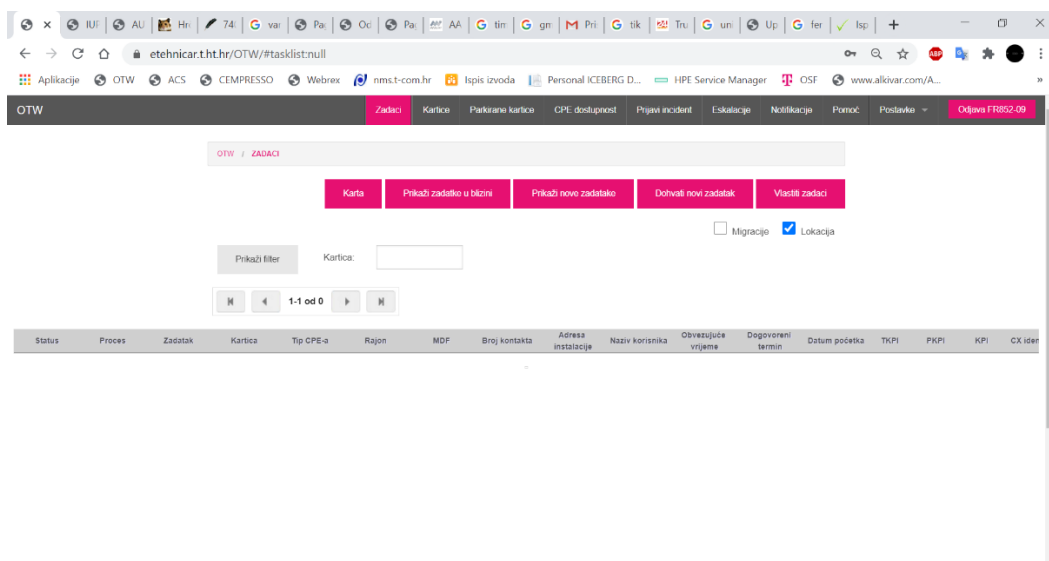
IUF | AU | Hr | 74 | var | Pa | Od | Pa | AA | tim | gm | Pri | tik | Tru | uni | Up | fer | Isp | +

etehnicar.t.ht.hr/OTW/#tasklist:null

Aplikacije | OTW | ACS | CEMPRESSO | Webrex | nms.t-com.hr | Ispis izvoda | Personal ICEBERG D... | HPE Service Manager | OSF | www.alkivar.com/A... | »

OTW

Zadaci | Kartice | Parkirane kartice | CPE dostupnost | Prijavi incident | Eskalacije | Notifikacije | Pomoć | Postavke | Odjava FR852-09

OTW / ZADACI

Karta | Prikaži zadatke u blizini | Prikaži nove zadatake | Dohvati novi zadatak | Vlastiti zadaci

Migracije | Lokacija

Prikaži filter | Kartica:

1-1 od 0

| Status | Proces | Zadatak | Kartica | Tip CPE-a | Rajon | MDF | Broj kontakta | Adresa instalacije | Naziv korisnika | Obvezujuće vrijeme | Dogovoreni termin | Datum početka | TKPI | PKPI | KPI | CX iden |
|---|---|---|---|---|---|---|---|---|---|---|---|---|---|---|---|---|